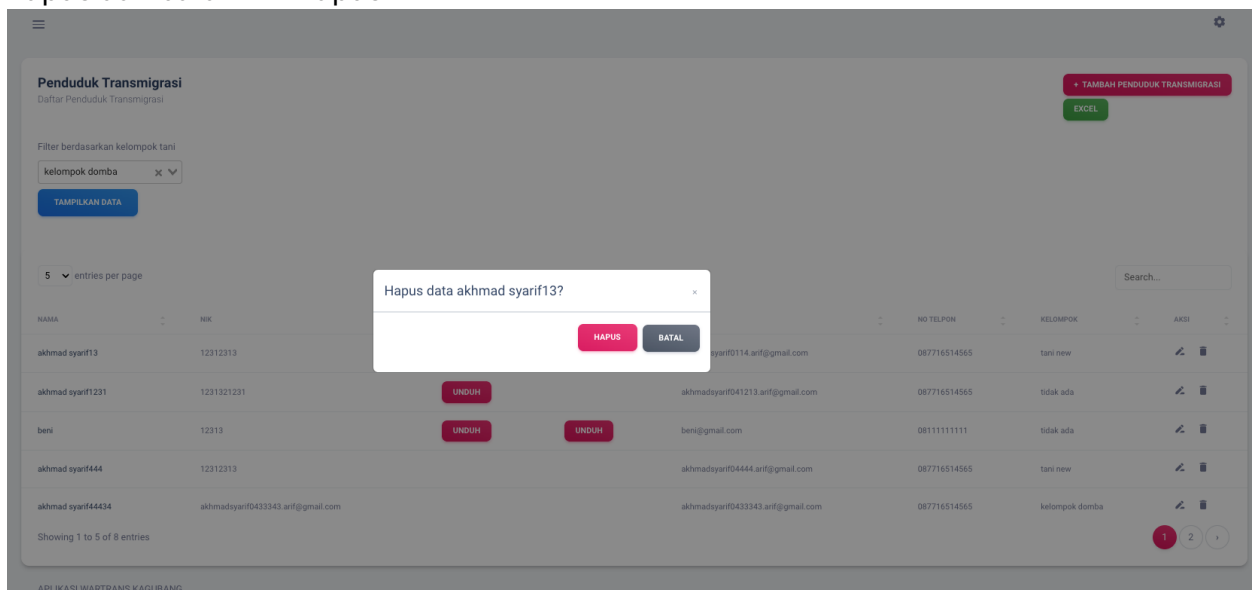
Penduduk Transmigrasi
Daftar Penduduk Transmigrasi

+ TAMBAH PENDUDUK TRANSMIGRASI
EXCEL

Filter berdasarkan kelompok tani
kelompok domba
TAMPILKAN DATA

5 entries per page
Search...

| NAMA | NIK | | | | NO TELPON | KELOMPOK | AKSI |
|---|---|---|---|---|---|---|---|
| akhmad syarif13 | 12312313 | | | syarif0114.arif@gmail.com | 087716514565 | tani new | |
| akhmad syarif1231 | 1231321231 | UNDUH | | akhmadsyarif041213.arif@gmail.com | 087716514565 | tidak ada | |
| beni | 12313 | UNDUH | UNDUH | beni@gmail.com | 08111111111 | tidak ada | |
| akhmad syarif444 | 12312313 | | | akhmadsyarif04444.arif@gmail.com | 087716514565 | tani new | |
| akhmad syarif44434 | akhmadsyarif0433343.arif@gmail.com | | | akhmadsyarif0433343.arif@gmail.com | 087716514565 | kelompok domba | |

Showing 1 to 5 of 8 entries
1 2 ›

Hapus data akhmad syarif13?
×
HAPUS
BATAL

APLIKASI WARTRANS KAGURANG